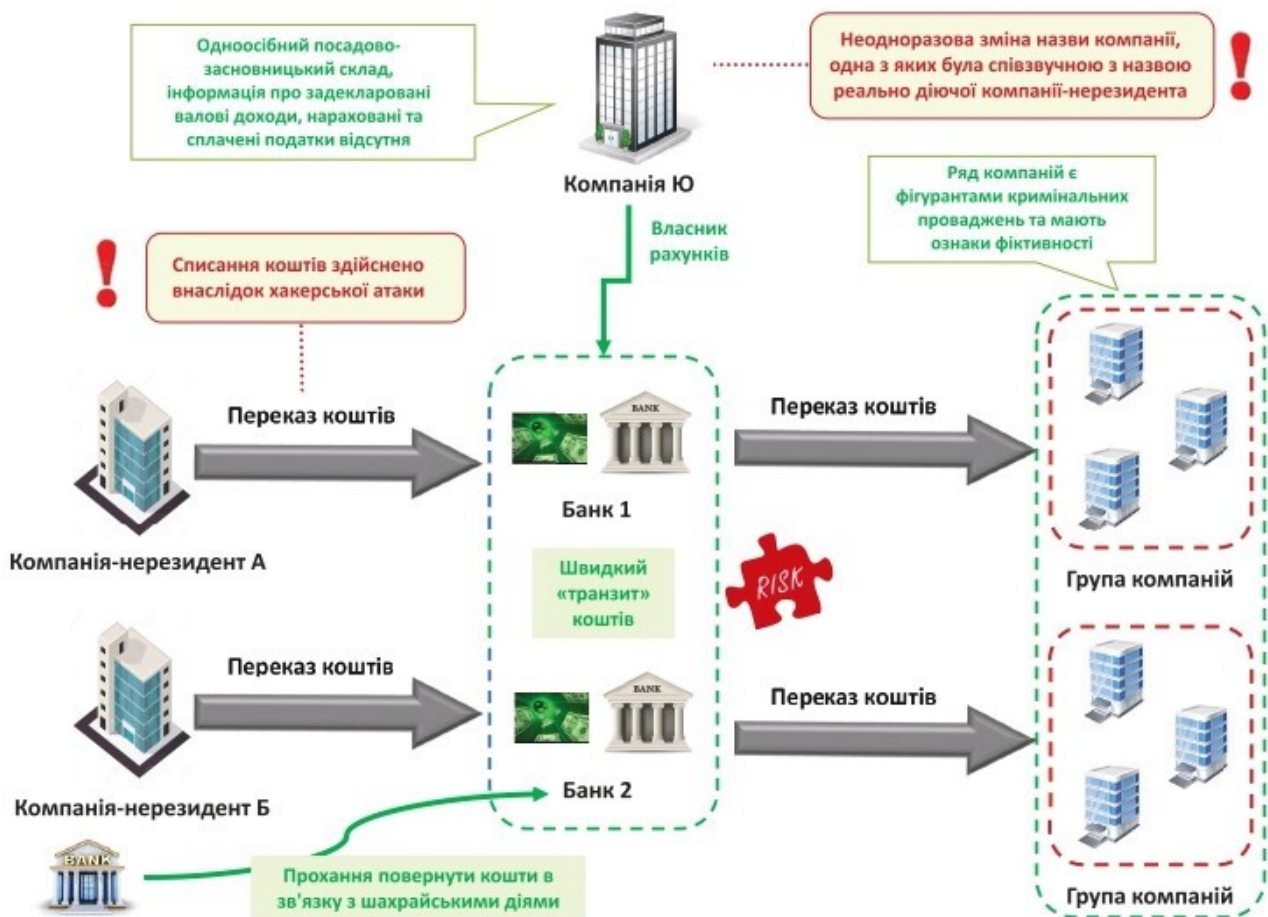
Одноосібний посадово-засновницький склад, інформація про задекларовані валові доходи, нараховані та сплачені податки відсутня

Компанія Ю

Неодноразова зміна назви компанії, одна з яких була співзвучною з назвою реально діючої компанії-нерезидента

!

Ряд компаній є фігурантами кримінальних проваджень та мають ознаки фіктивності

Власник рахунків

!

Списання коштів здійснено внаслідок хакерської атаки

Переказ коштів

BANK

Переказ коштів

Банк 1

Компанія-нерезидент А

Швидкий «транзит» коштів

RISK

Група компаній

Переказ коштів

BANK

Переказ коштів

Банк 2

Компанія-нерезидент Б

BANK

Прохання повернути кошти в зв'язку з шахрайськими діями

Група компаній